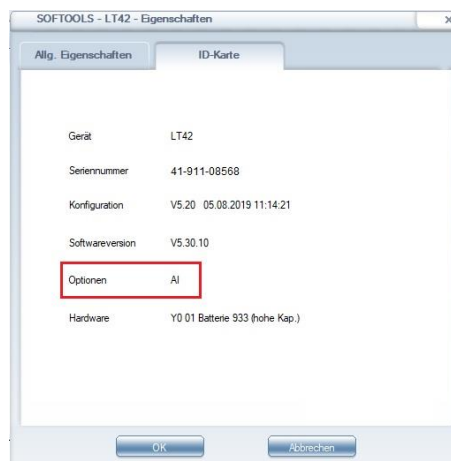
SOFTOOLS - LT42 - Eigenschaften

Allg. Eigenschaften
ID-Karte

Gerät LT42
Seriennummer 41-911-08568
Konfiguration V5.20 05.08.2019 11:14:21
Softwareversion V5.30.10
Optionen AI
Hardware Y0 01 Batterie 933 (hohe Kap.)

OK
Abbrechen